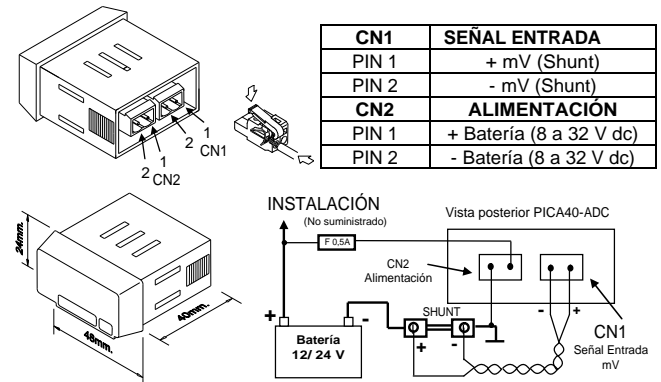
2
1
CN2
2
1
CN1

| CN1 | SEÑAL ENTRADA |
|---|---|
| PIN 1 | + mV (Shunt) |
| PIN 2 | - mV (Shunt) |
| **CN2** | **ALIMENTACIÓN** |
| PIN 1 | + Batería (8 a 32 V dc) |
| PIN 2 | - Batería (8 a 32 V dc) |

24mm.
40mm.
48mm.

INSTALACIÓN
(No suministrado)
F 0,5A
Vista posterior PICA40-ADC
CN2
Alimentación
SHUNT
+
-
Batería
12/ 24 V
+
-
-
+
CN1
Señal Entrada
mV